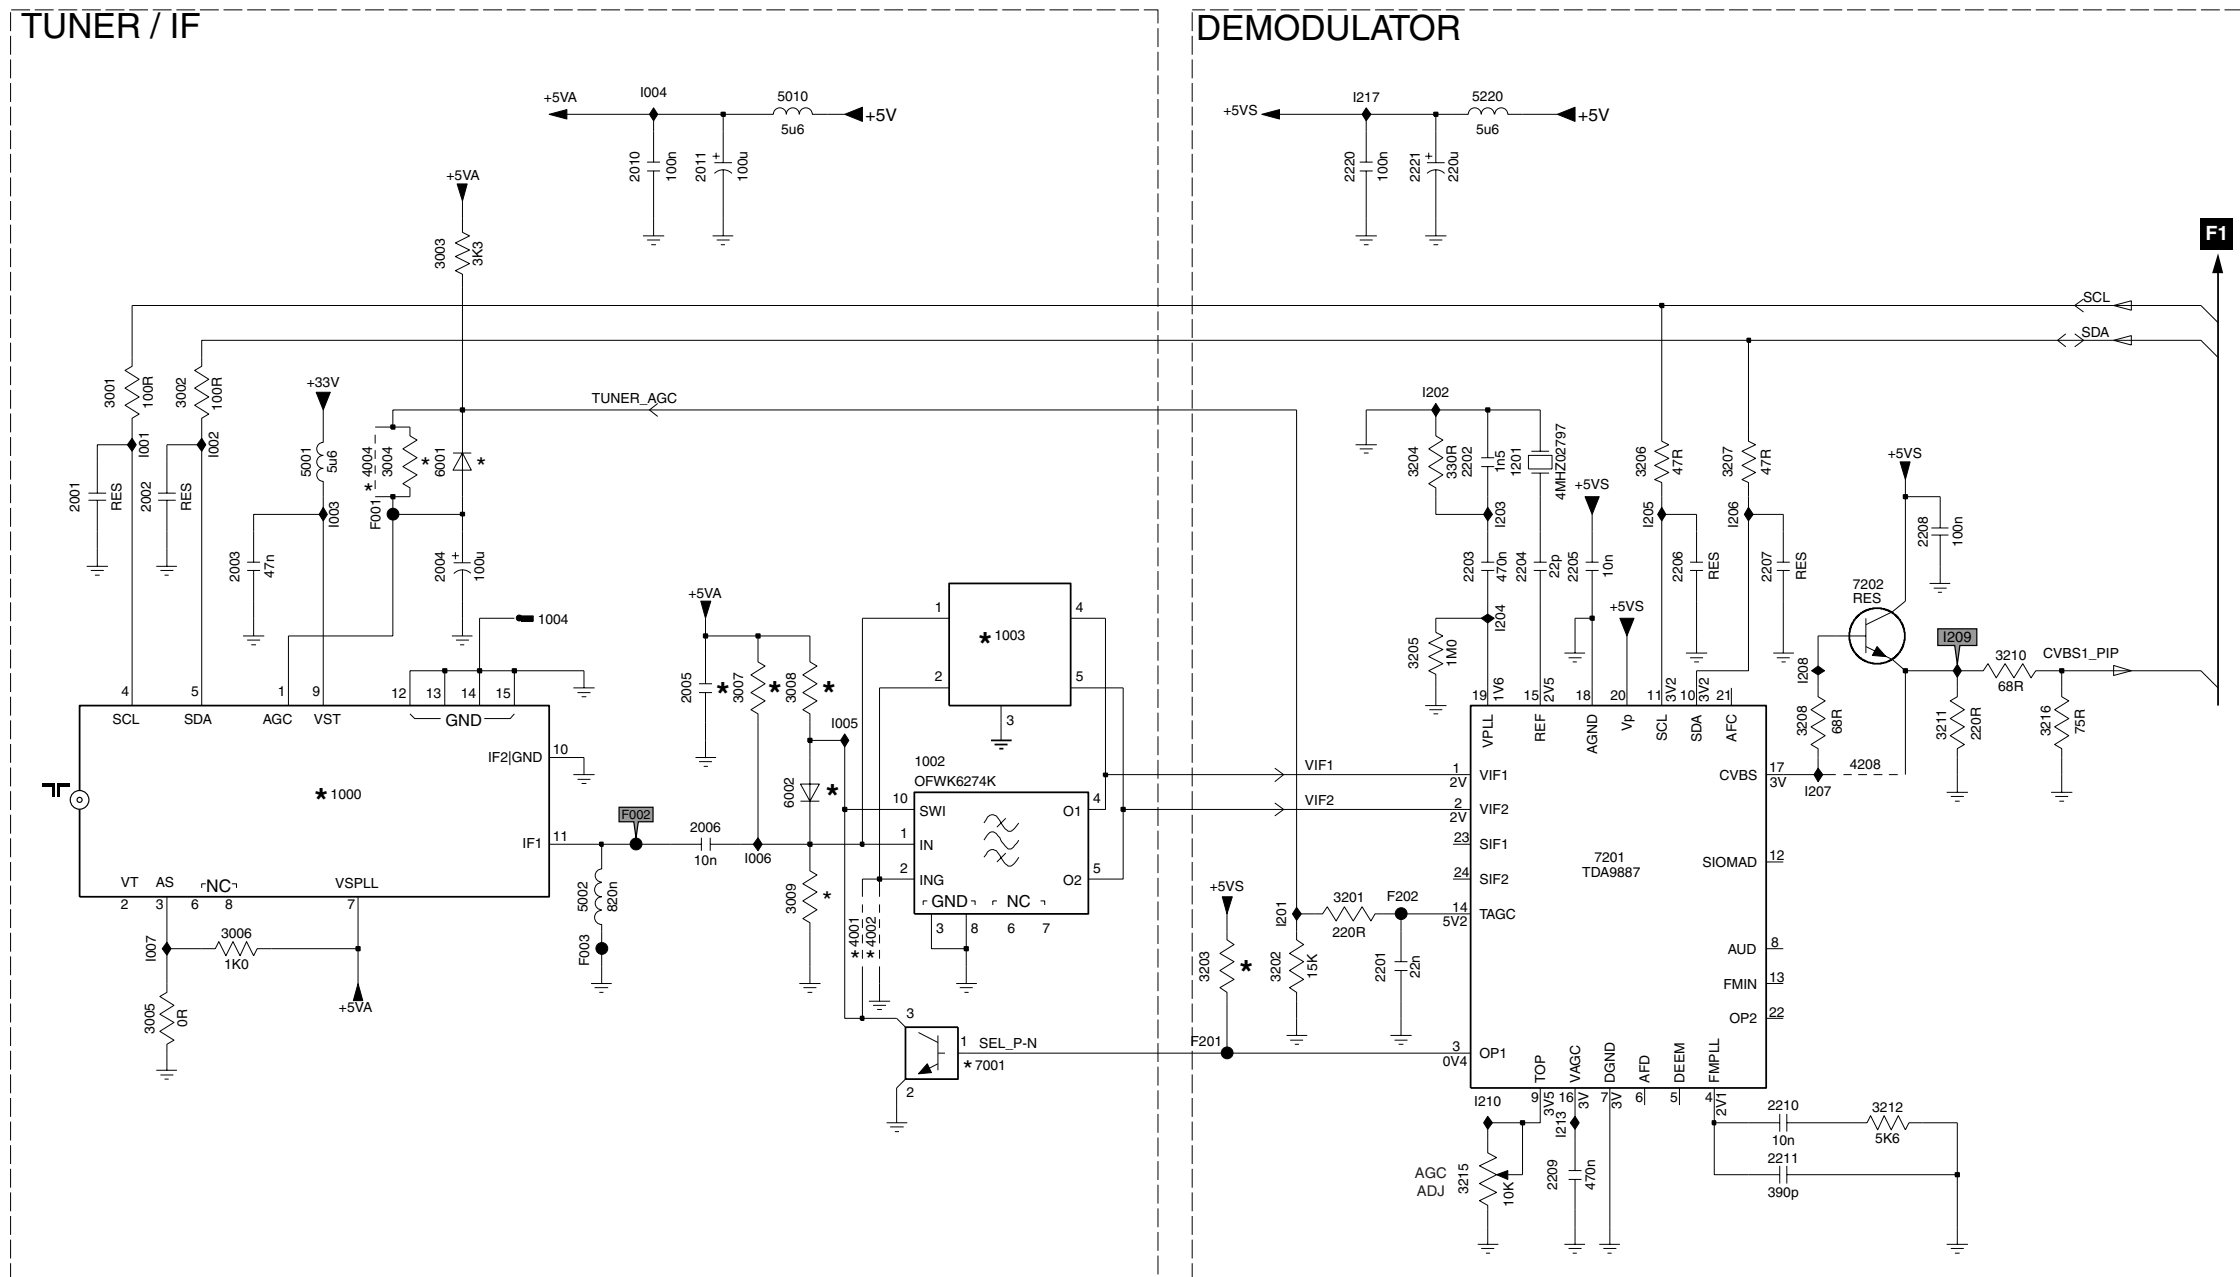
TUNER / IF

+5VA
I004
5010
5u6
+5V
2010
100n
2011
100u

+5VA
3003
3K3

3001
100R
3002
100R
I001
I002
2001
RES
2002
RES
+33V
5001
5u6
I003
2003
47n
4004
3004
6001
F001
2004
100u
TUNER_AGC
1004

4 SCL
5 SDA
1 AGC
9 VST
12 13 14 15 GND
10 IF2|GND
1000
11 IF1
VT 2
AS 3
NC 6 8
VSPLL 7
I007
3006
1K0
3005
0R
+5VA

F002
2006
10n
I006
5002
820n
F003

+5VA
2005
3007
3008
I005
6002
3009
1003
1 2 3 4 5
1002
OFWK6274K
10 SWI
1 IN
2 ING
O1 4
O2 5
GND 3 8
NC 6 7
4001
4002
3
1 SEL_P-N
7001
2

DEMODULATOR

+5VS
I217
5220
5u6
+5V
2220
100n
2221
220u

F1
SCL
SDA

I202
3204
330R
2202
1n5
1201
4MHZ02797
I203
2203
470n
2204
22p
+5VS
2205
10n
I204
3205
1M0
+5VS
3206
47R
3207
47R
I205
I206
2206
RES
2207
RES
+5VS
2208
100n
7202
RES
I209
3210
68R
CVBS1_PIP
I208
3208
68R
3211
220R
3216
75R
4208
I207

19 VPLL 1V6
15 REF 2V5
18 AGND
20 Vp
11 SCL 3V2
10 SDA 3V2
21 AFC
1 VIF1 2V
2 VIF2 2V
23 SIF1
24 SIF2
14 TAGC 5V2
3 OP1 0V4
17 CVBS 3V
12 SIOMAD
8 AUD
13 FMIN
22 OP2
7201
TDA9887
VIF1
VIF2
TOP 9 3V5
VAGC 16 3V
DGND 7 3V
AFD 6
DEEM 5
FMPLL 4 2V1

+5VS
3203
I201
3201
220R
F202
3202
15K
2201
22n
F201

I210
I213
AGC ADJ
3215
10K
2209
470n
2210
10n
3212
5K6
2211
390p